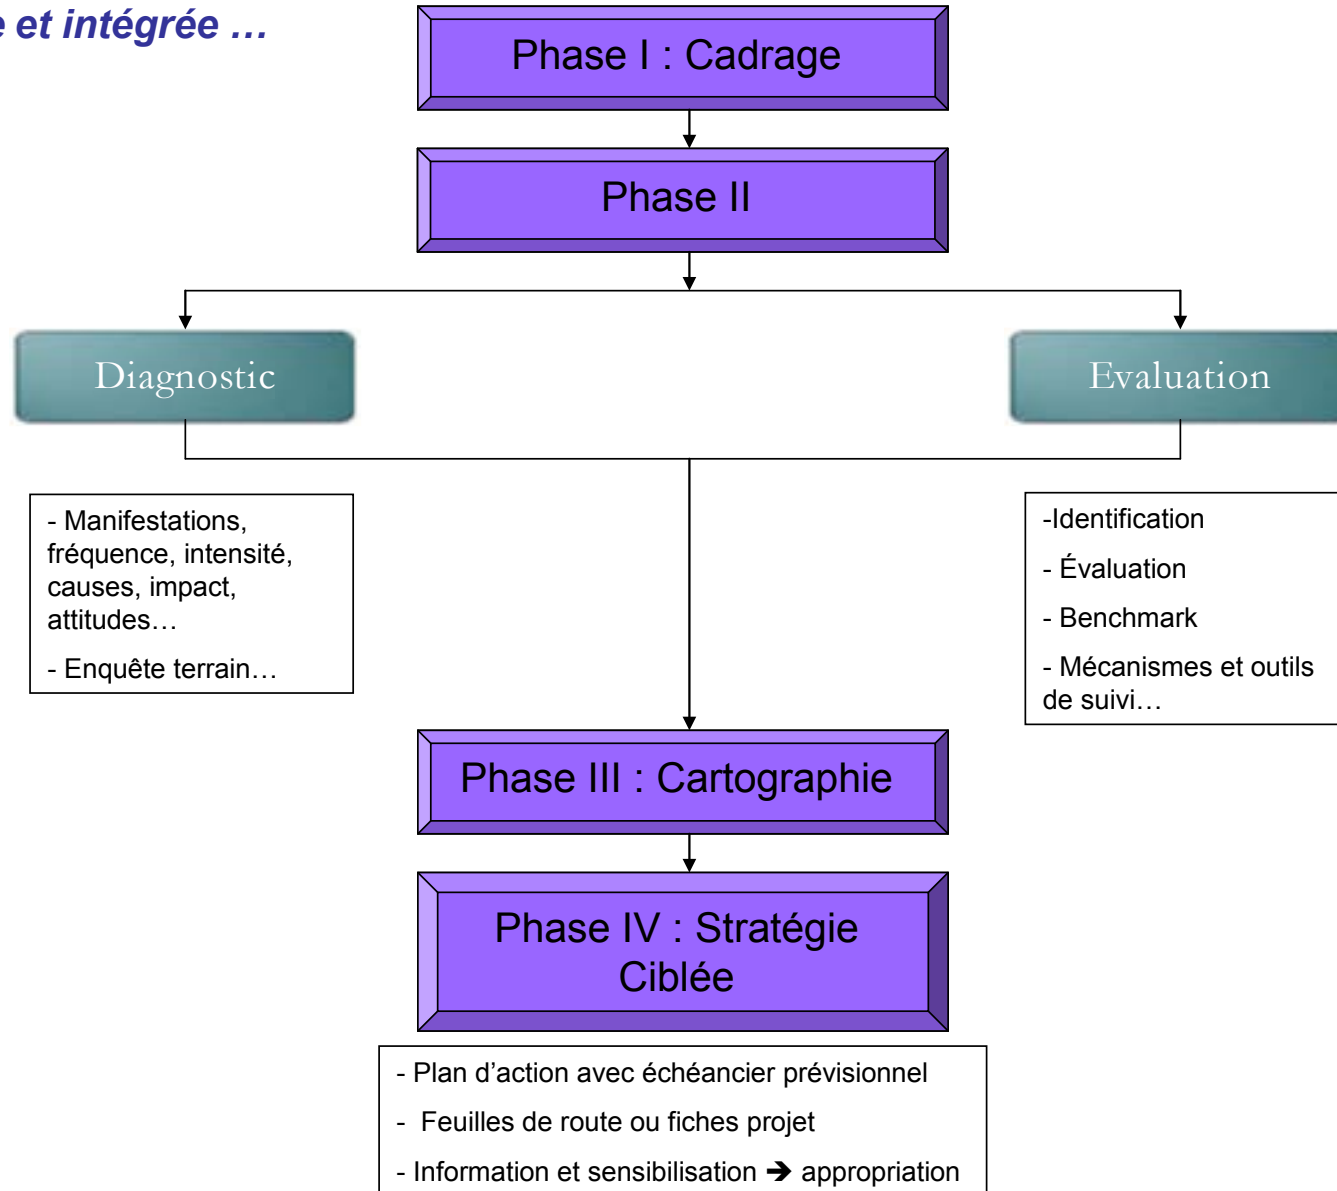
e et intégrée …

Phase I : Cadrage

Phase II

Diagnostic

Evaluation

- Manifestations, fréquence, intensité, causes, impact, attitudes…

- Enquête terrain…

-Identification

- Évaluation

- Benchmark

- Mécanismes et outils de suivi…

Phase III : Cartographie

Phase IV : Stratégie Ciblée

- Plan d'action avec échéancier prévisionnel

- Feuilles de route ou fiches projet

- Information et sensibilisation ➔ appropriation